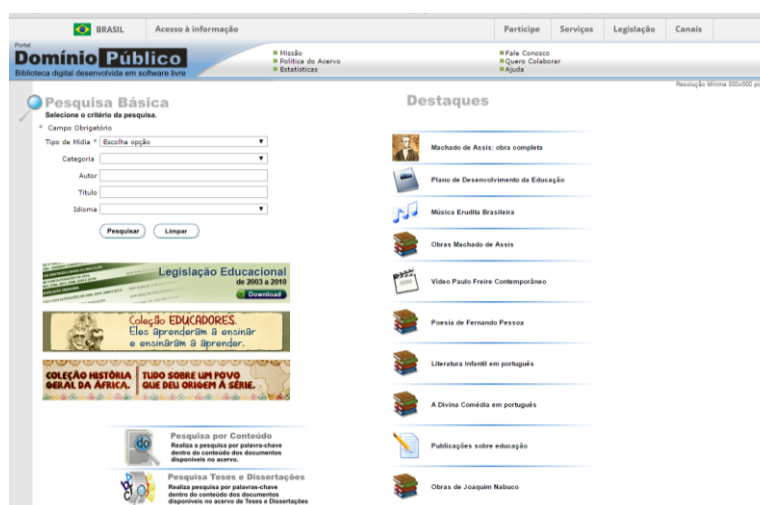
BRASIL Acesso à informação

Participe Serviços Legislação Canais

Portal
Domínio Público
Biblioteca digital desenvolvida em software livre

Missão
Política do Acervo
Estatísticas

Fale Conosco
Quero Colaborar
Ajuda

Resolução Mínima 800x600 p

Pesquisa Básica
Selecione o critério da pesquisa.

* Campo Obrigatório

Tipo de Mídia * Escolha opção

Categoria

Autor

Título

Idioma

Pesquisar Limpar

Legislação Educacional
de 2003 a 2010
Download

Coleção EDUCADORES.
Eles aprenderam a ensinar e ensinaram a aprender.

COLEÇÃO HISTÓRIA GERAL DA ÁFRICA. TUDO SOBRE UM POVO QUE DEU ORIGEM À SÉRIE.

Pesquisa por Conteúdo
Realiza a pesquisa por palavra-chave dentro do conteúdo dos documentos disponíveis no acervo.

Pesquisa Teses e Dissertações
Realiza pesquisa por palavra-chave dentro do conteúdo dos documentos disponíveis no acervo de Teses e Dissertações

Destaques

Machado de Assis: obra completa

Plano de Desenvolvimento da Educação

Música Erudita Brasileira

Obras Machado de Assis

Vídeo Paulo Freire Contemporâneo

Poesia de Fernando Pessoa

Literatura Infantil em português

A Divina Comédia em português

Publicações sobre educação

Obras de Joaquim Nabuco